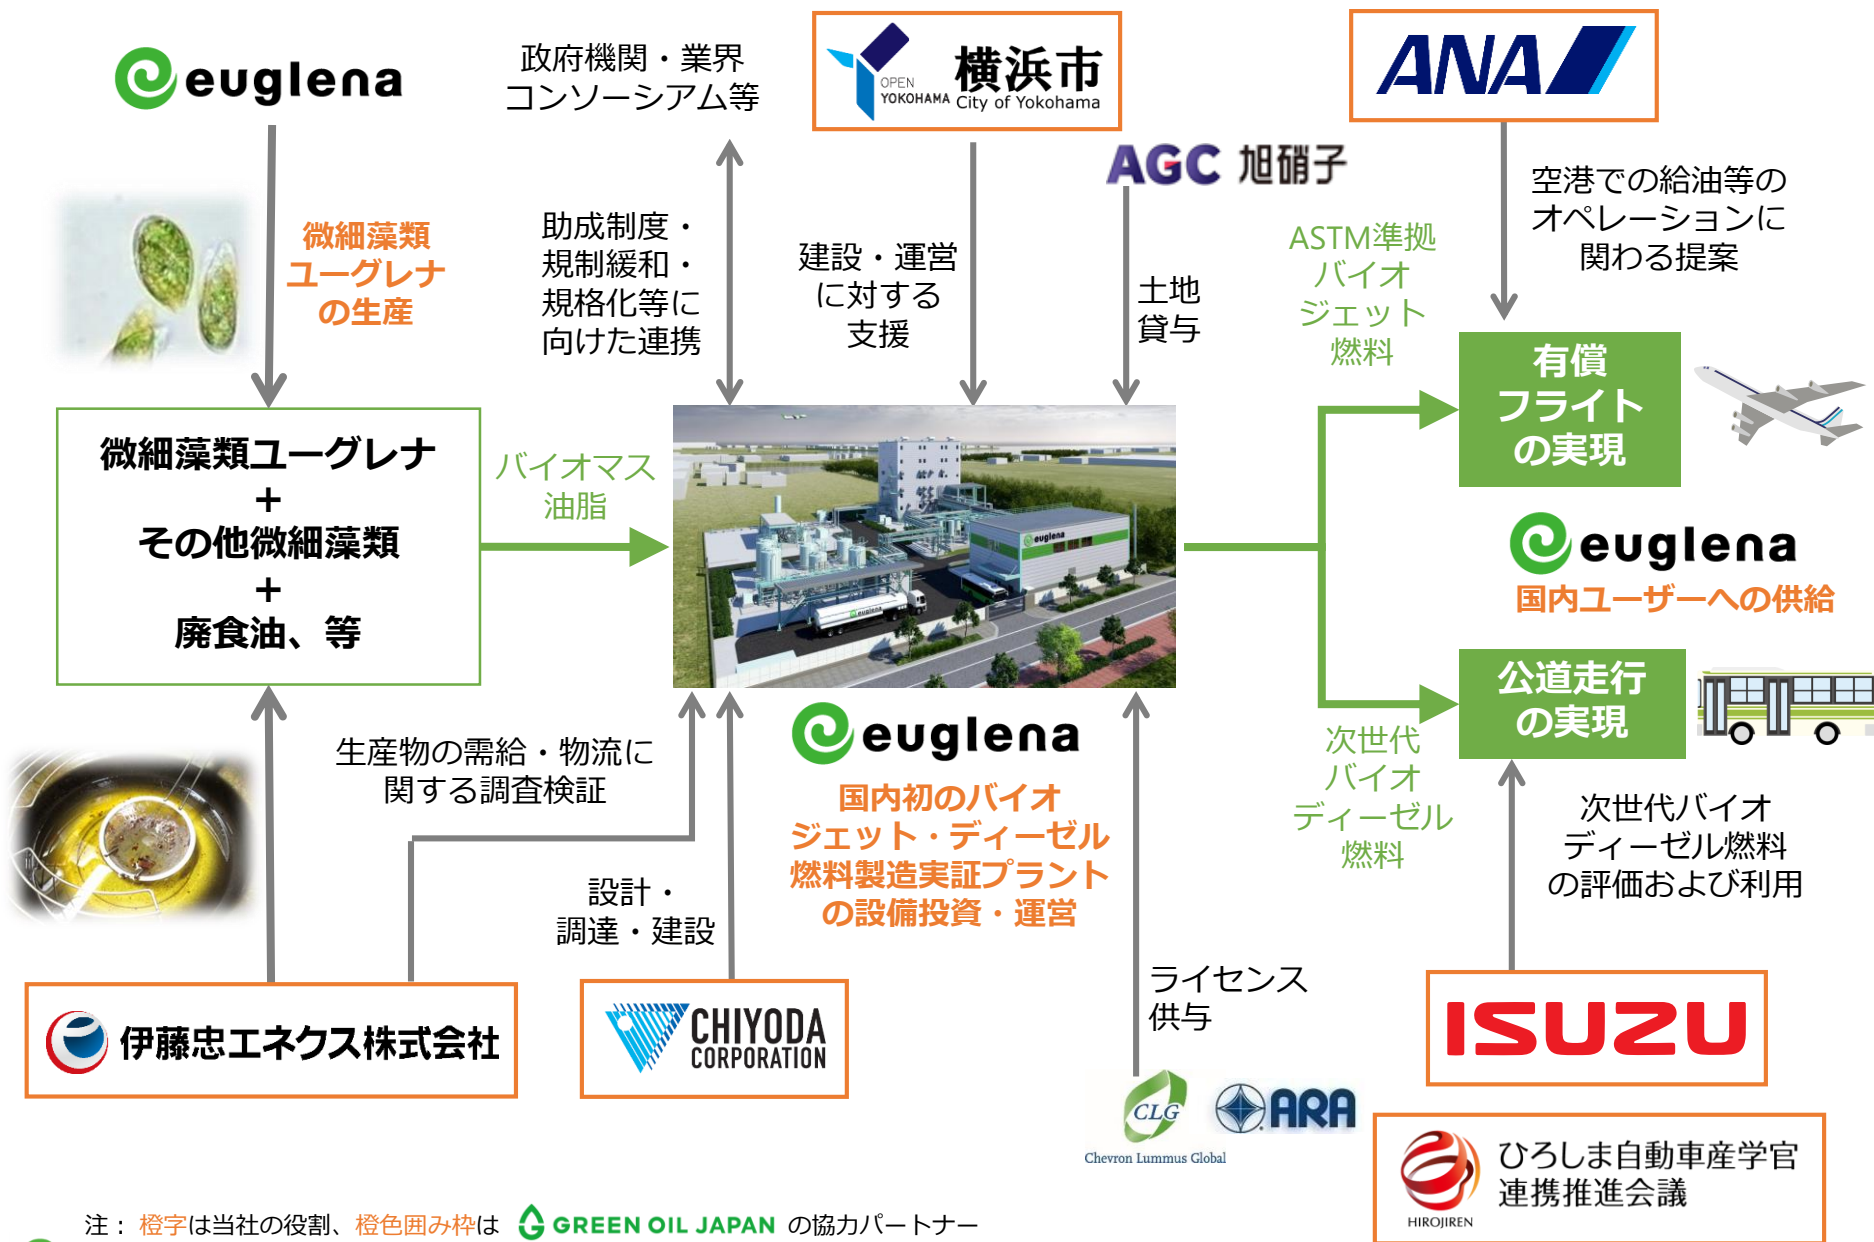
euglena

微細藻類ユーグレナの生産

政府機関・業界コンソーシアム等

助成制度・規制緩和・規格化等に向けた連携

OPEN YOKOHAMA 横浜市 City of Yokohama

建設・運営に対する支援

AGC 旭硝子

土地貸与

ANA

空港での給油等のオペレーションに関わる提案

ASTM準拠バイオジェット燃料

有償フライトの実現

微細藻類ユーグレナ
+
その他微細藻類
+
廃食油、等

バイオマス油脂

euglena

国内ユーザーへの供給

公道走行の実現

次世代バイオディーゼル燃料

次世代バイオディーゼル燃料の評価および利用

生産物の需給・物流に関する調査検証

設計・調達・建設

euglena

国内初のバイオジェット・ディーゼル燃料製造実証プラントの設備投資・運営

ライセンス供与

伊藤忠エネクス株式会社

CHIYODA CORPORATION

CLG Chevron Lummus Global

ARA

ISUZU

ひろしま自動車産学官連携推進会議

HIROJIREN

注：橙字は当社の役割、橙色囲み枠は GREEN OIL JAPAN の協力パートナー